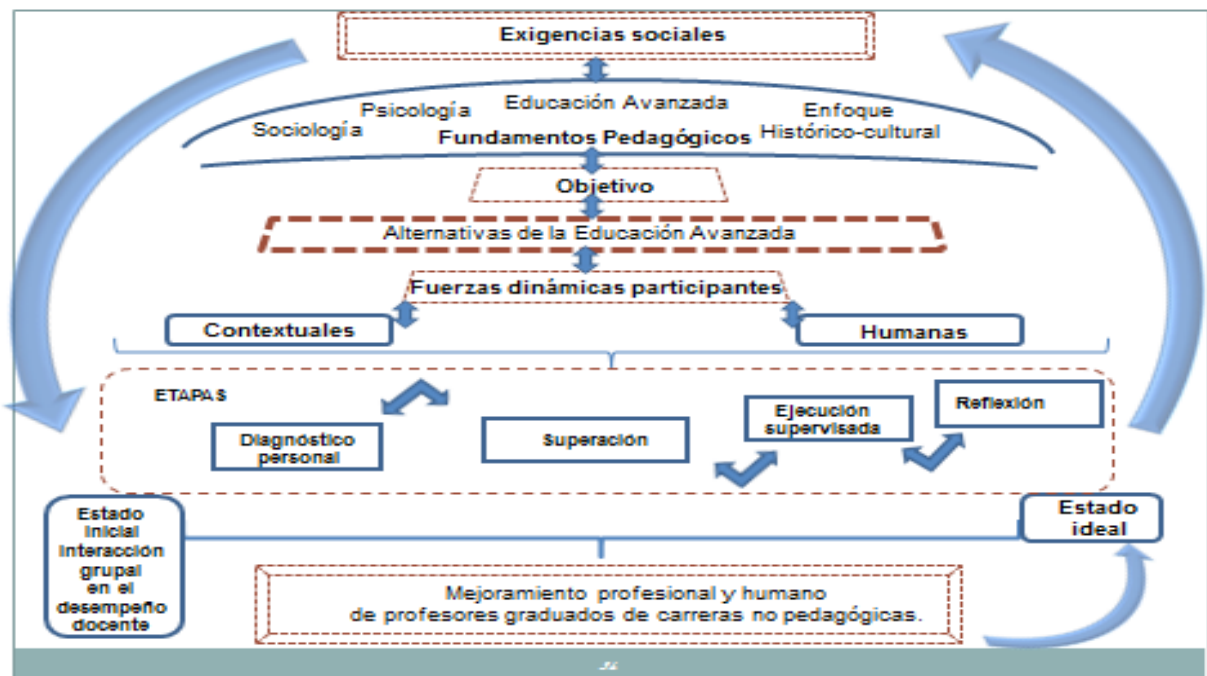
Exigencias sociales

Psicología
Educación Avanzada
Enfoque
Sociología
Histórico-cultural
Fundamentos Pedagógicos

Objetivo

Alternativas de la Educación Avanzada

Fuerzas dinámicas participantes

Contextuales

Humanas

ETAPAS

Diagnóstico personal

Superación

Ejecución supervisada

Reflexión

Estado inicial interacción grupal en el desempeño docente

Estado ideal

Mejoramiento profesional y humano de profesores graduados de carreras no pedagógicas.